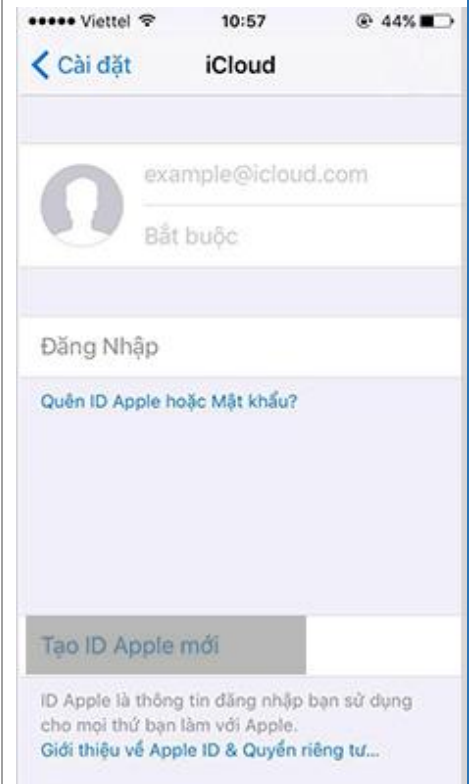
••••• Viettel 10:57 44%

Cài đặt iCloud

example@icloud.com

Bắt buộc

Đăng Nhập

Quên ID Apple hoặc Mật khẩu?

Tạo ID Apple mới

ID Apple là thông tin đăng nhập bạn sử dụng cho mọi thứ bạn làm với Apple.

Giới thiệu về Apple ID & Quyền riêng tư...